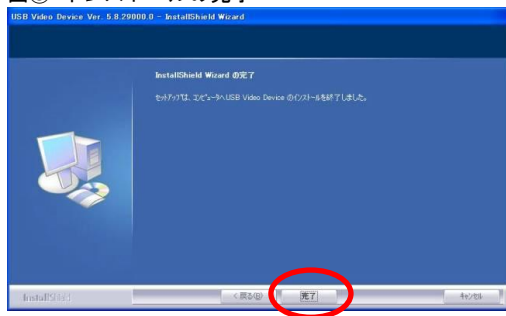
USB Video Device Ver. 5.8.29000.0 - InstallShield Wizard

InstallShield Wizard の完了

セットアップは、コンピュータへUSB Video Device のインストールを終了しました。

InstallShield

< 戻る(B)

完了

キャンセル